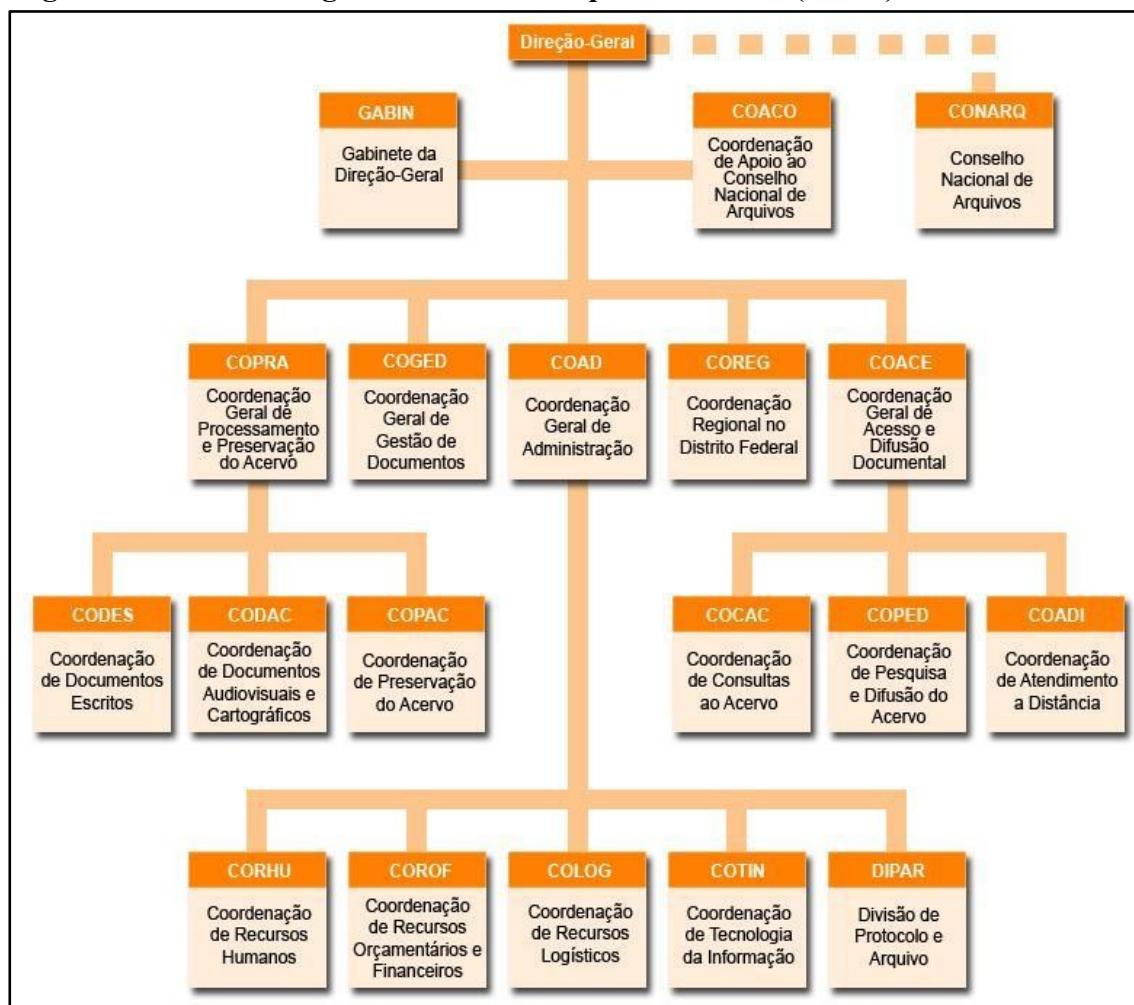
Direção-Geral

GABIN
Gabinete da Direção-Geral

COACO
Coordenação de Apoio ao Conselho Nacional de Arquivos

CONARQ
Conselho Nacional de Arquivos

COPRA
Coordenação Geral de Processamento e Preservação do Acervo

COGED
Coordenação Geral de Gestão de Documentos

COAD
Coordenação Geral de Administração

COREG
Coordenação Regional no Distrito Federal

COACE
Coordenação Geral de Acesso e Difusão Documental

CODES
Coordenação de Documentos Escritos

CODAC
Coordenação de Documentos Audiovisuais e Cartográficos

COPAC
Coordenação de Preservação do Acervo

COCAC
Coordenação de Consultas ao Acervo

COPED
Coordenação de Pesquisa e Difusão do Acervo

COADI
Coordenação de Atendimento a Distância

CORHU
Coordenação de Recursos Humanos

COROF
Coordenação de Recursos Orçamentários e Financeiros

COLOG
Coordenação de Recursos Logísticos

COTIN
Coordenação de Tecnologia da Informação

DIPAR
Divisão de Protocolo e Arquivo